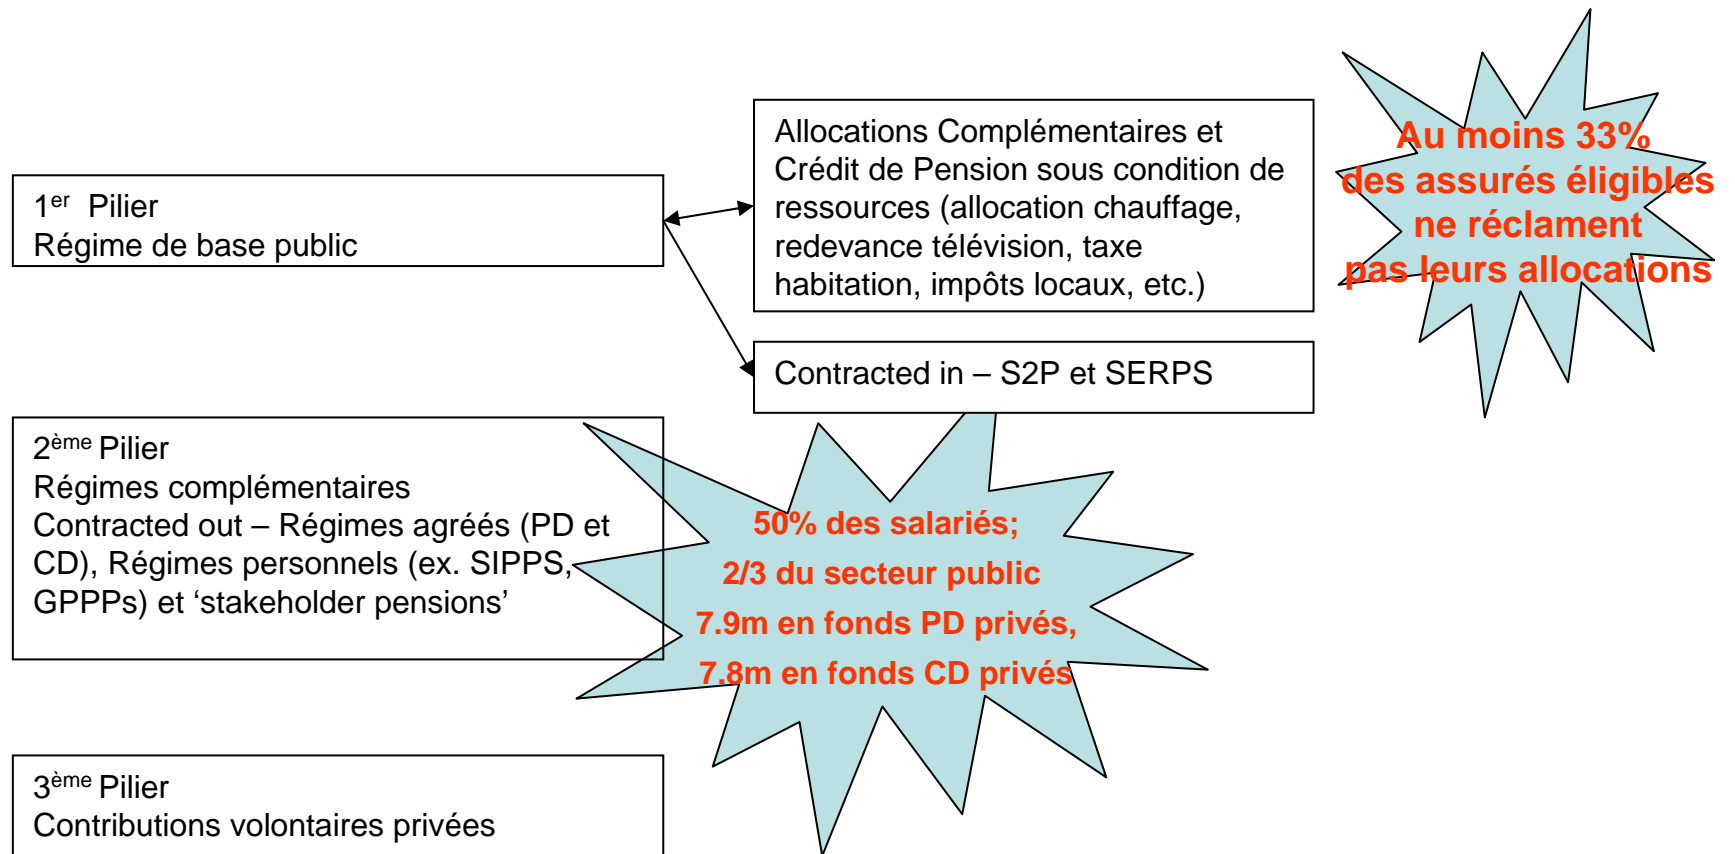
1$^{er}$ Pilier
Régime de base public

Allocations Complémentaires et Crédit de Pension sous condition de ressources (allocation chauffage, redevance télévision, taxe habitation, impôts locaux, etc.)

Au moins 33% des assurés éligibles ne réclament pas leurs allocations

Contracted in – S2P et SERPS

2$^{ème}$ Pilier
Régimes complémentaires
Contracted out – Régimes agréés (PD et CD), Régimes personnels (ex. SIPPS, GPPPs) et 'stakeholder pensions'

50% des salariés;
2/3 du secteur public
7.9m en fonds PD privés,
7.8m en fonds CD privés

3$^{ème}$ Pilier
Contributions volontaires privées